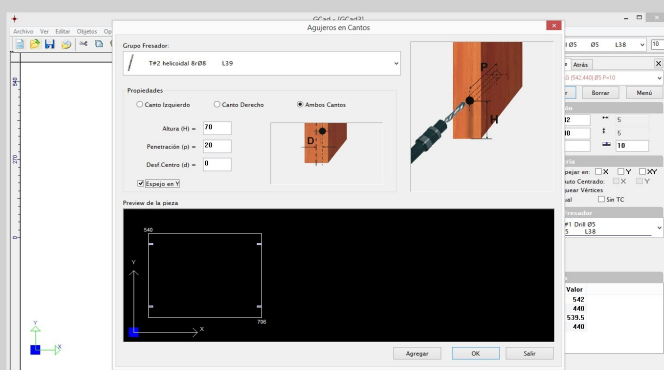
GCad - [GCad2]

Archivo Ver Editar Objetos Op

Agujeros en Cantos

Grupo Fresador:

T#2 helicoidal 8rØ8 L39

Propiedades

Canto Izquierdo

Canto Derecho

Ambos Cantos

Altura (H) = 70

Penetración (p) = 20

Desf.Centro (d) = 0

Espejo en Y

D

P

H

Preview de la pieza

540

Y

X

796

Agregar

OK

Salir

#1 Ø5 Ø5 L38

Atrás

Borrar

Menú

2

5

0

5

10

pejar en: X Y XY

uto Centrado: X Y

uar Vértices

al Sin TC

#1 Drill Ø5

5 L38

Valor

542

440

539.5

440

540

270